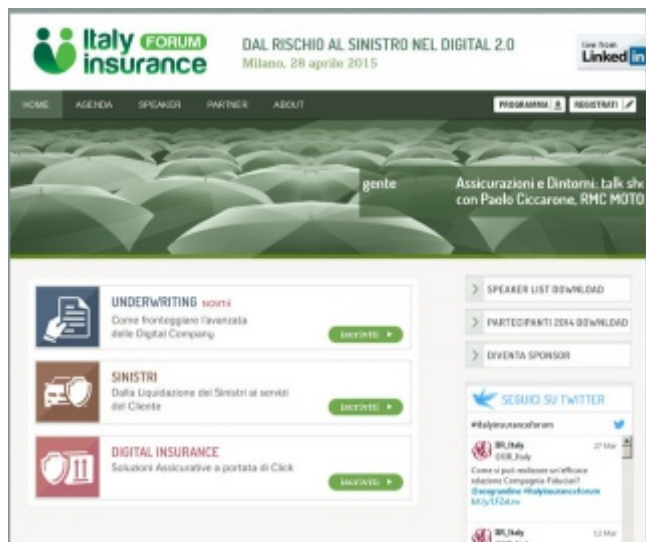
Italy FORUM insurance

DAL RISCHIO AL SINISTRO NEL DIGITAL 2.0
Milano, 28 aprile 2015

Live from Linked in

HOME AGENDA SPEAKER PARTNER ABOUT

PROGRAMMA REGISTRATI

gente

Assicurazioni e Dintorni: talk sh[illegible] con Paolo Ciccarone, RMC MOTO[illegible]

UNDERWRITING NOVITÀ
Come fronteggiare l'avanzata delle Digital Company
Iscriviti ▸

SINISTRI
Dalla Liquidazione dei Sinistri ai servizi del Cliente
Iscriviti ▸

DIGITAL INSURANCE
Soluzioni Assicurative a portata di Click
Iscriviti ▸

SPEAKER LIST DOWNLOAD
PARTECIPANTI 2014 DOWNLOAD
DIVENTA SPONSOR

SEGUICI SU TWITTER

#italyinsuranceforum

IIR_Italy
@IIR_Italy
27 Mar
Come si può realizzare un'efficace relazione Compagnia-Fiduciari? @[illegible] #italyinsuranceforum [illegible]

IIR_Italy
12 Mar